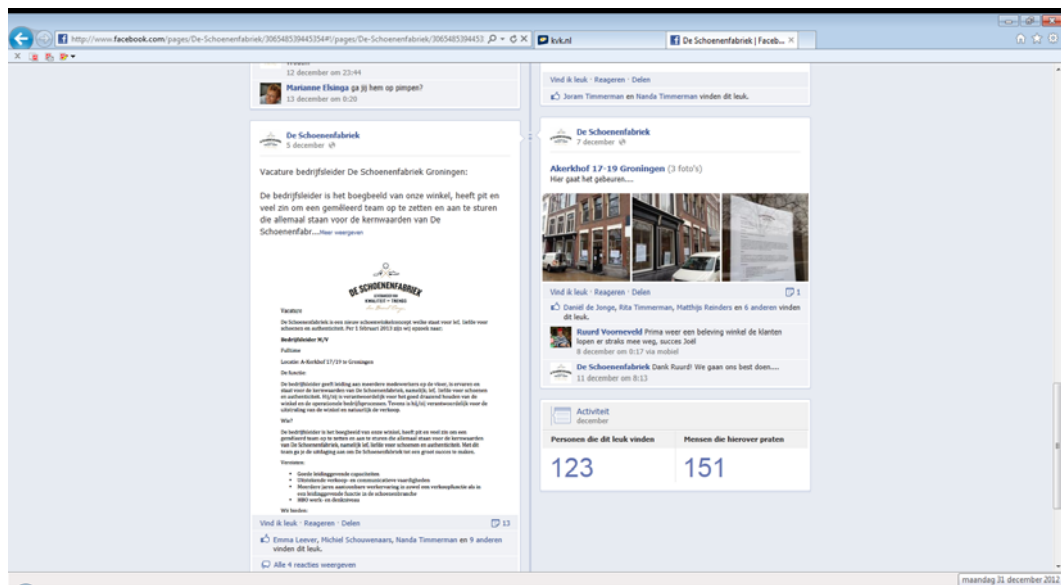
http://www.facebook.com/pages/De-Schoenenfabriek/306548539445354#!/pages/De-Schoenenfabriek/3065485394453

kvk.nl

De Schoenenfabriek | Faceb... ×

12 december om 23:44

Marianne Elsinga ga jij hem op pimpen?
13 december om 0:20

De Schoenenfabriek
5 december

Vacature bedrijfsleider De Schoenenfabriek Groningen:

De bedrijfsleider is het boegbeeld van onze winkel, heeft pit en veel zin om een gemêleerd team op te zetten en aan te sturen die allemaal staan voor de kernwaarden van De Schoenenfabr....Meer weergeven

DE SCHOENENFABRIEK

Vacature

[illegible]

Bedrijfsleider M/V

Fulltime

Locatie A-Kerkhof 17/19 te Groningen

De functie:

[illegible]

Wie?

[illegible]

Vereisten:

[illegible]

Wij bieden:

Vind ik leuk · Reageren · Delen 13

Emma Leever, Michiel Schouwenaars, Nanda Timmerman en 9 anderen vinden dit leuk.

Alle 4 reacties weergeven

Vind ik leuk · Reageren · Delen

Joram Timmerman en Nanda Timmerman vinden dit leuk.

De Schoenenfabriek
7 december

Akerkhof 17-19 Groningen (3 foto's)
Hier gaat het gebeuren....

Vind ik leuk · Reageren · Delen 1

Daniël de Jonge, Rita Timmerman, Matthijs Reinders en 6 anderen vinden dit leuk.

Ruurd Voorneveld Prima weer een beleving winkel de klanten lopen er straks mee weg, succes Joël
8 december om 0:17 via mobiel

De Schoenenfabriek Dank Ruurd! We gaan ons best doen....
11 december om 8:13

Activiteit
december

| Personen die dit leuk vinden | Mensen die hierover praten |
|---|---|
| 123 | 151 |

maandag 31 december 2012